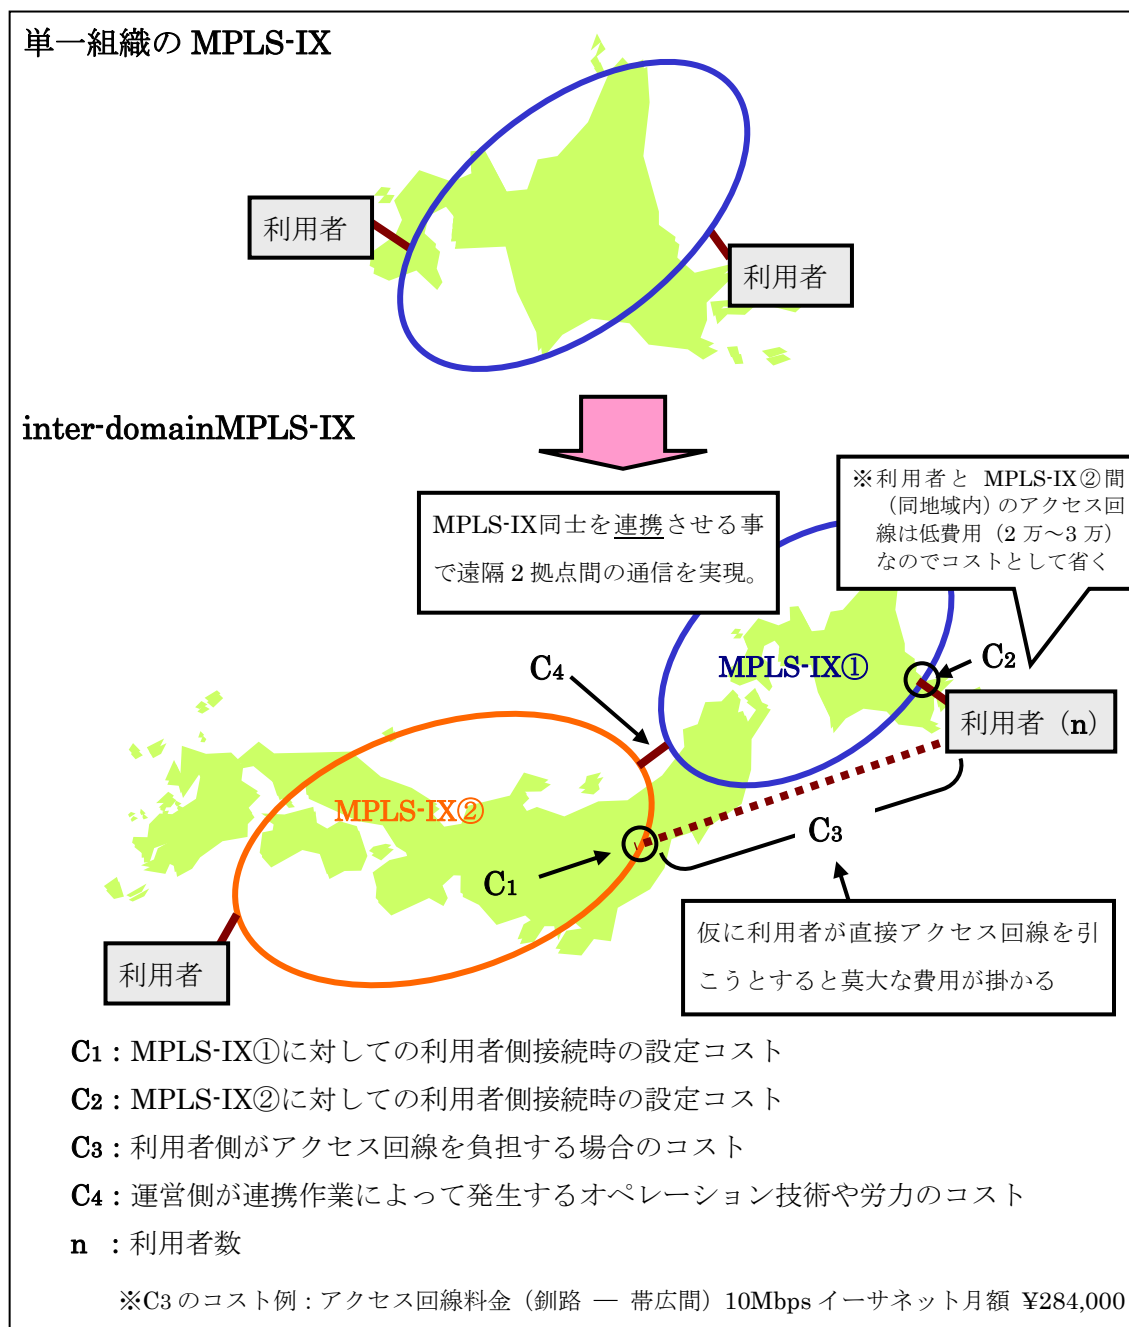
単一組織の MPLS-IX

利用者

利用者

inter-domainMPLS-IX

MPLS-IX同士を連携させる事で遠隔 2 拠点間の通信を実現。

※利用者と MPLS-IX②間（同地域内）のアクセス回線は低費用（2 万～3 万）なのでコストとして省く

$C_4$

MPLS-IX①

$C_2$

利用者（n）

MPLS-IX②

$C_1$

$C_3$

仮に利用者が直接アクセス回線を引こうとすると莫大な費用が掛かる

利用者

$C_1$：MPLS-IX①に対しての利用者側接続時の設定コスト
$C_2$：MPLS-IX②に対しての利用者側接続時の設定コスト
$C_3$：利用者側がアクセス回線を負担する場合のコスト
$C_4$：運営側が連携作業によって発生するオペレーション技術や労力のコスト
n ：利用者数

※C3 のコスト例：アクセス回線料金（釧路 ― 帯広間）10Mbps イーサネット月額 ¥284,000